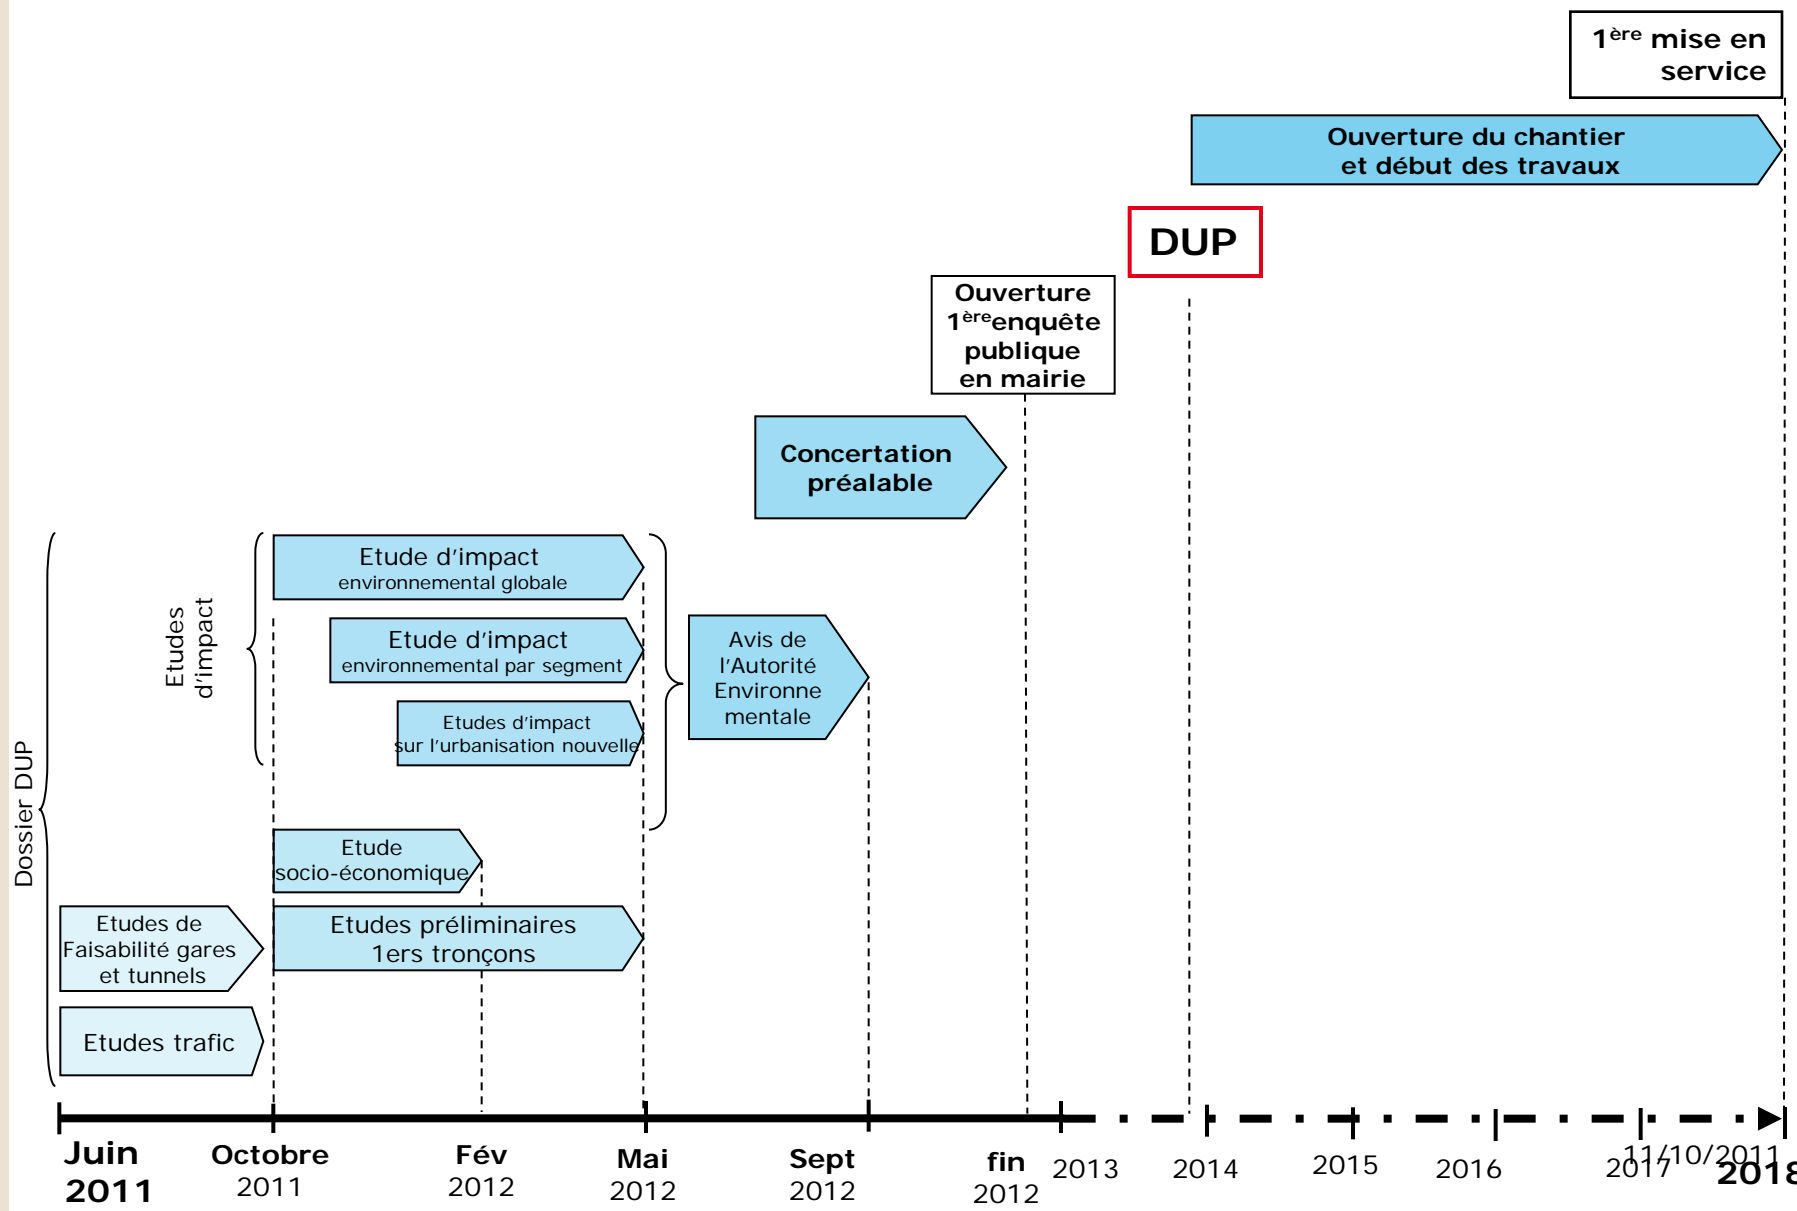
1$^{ère}$ mise en service

Ouverture du chantier et début des travaux

DUP

Ouverture 1$^{ère}$enquête publique en mairie

Concertation préalable

Etude d'impact environnemental globale

Etude d'impact environnemental par segment

Etudes d'impact sur l'urbanisation nouvelle

Etudes d'impact

Avis de l'Autorité Environne mentale

Dossier DUP

Etude socio-économique

Etudes de Faisabilité gares et tunnels

Etudes préliminaires 1ers tronçons

Etudes trafic

Juin 2011

Octobre 2011

Fév 2012

Mai 2012

Sept 2012

fin 2012

2013

2014

2015

2016

2017

11/10/2011

2018